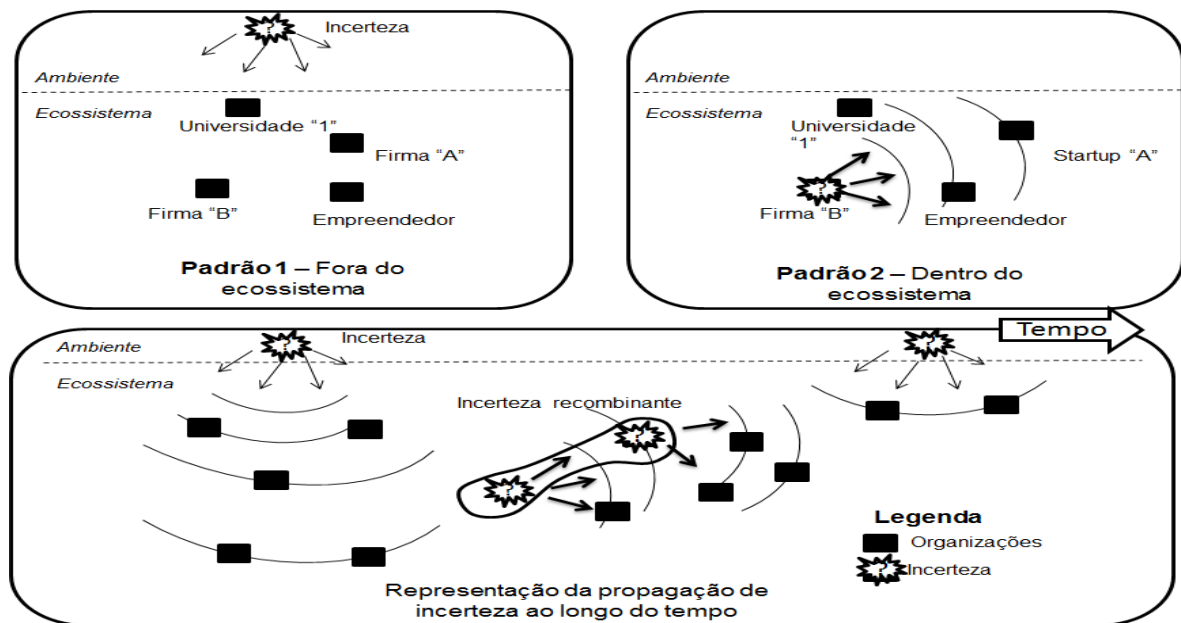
Incerteza

Ambiente

Ecossistema

Universidade "1"

Firma "A"

Firma "B"

Empreendedor

**Padrão 1** – Fora do ecossistema

Ambiente

Ecossistema

Universidade "1"

Startup "A"

Firma "B"

Empreendedor

**Padrão 2** – Dentro do ecossistema

Tempo

Ambiente

Incerteza

Ecossistema

Incerteza recombinante

**Legenda**

Organizações

Incerteza

Representação da propagação de incerteza ao longo do tempo